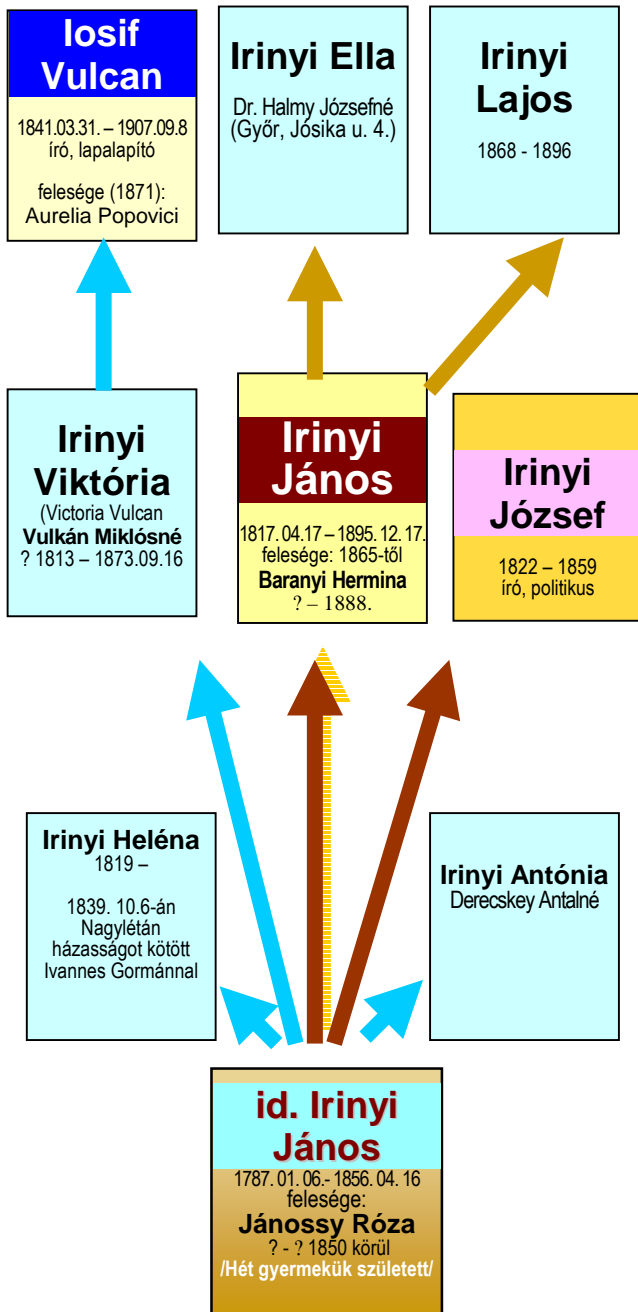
Iosif Vulcan

1841.03.31. – 1907.09.8
író, lapalapító

felesége (1871):
Aurelia Popovici

Irinyi Ella

Dr. Halmy Józsefné
(Győr, Jósika u. 4.)

Irinyi Lajos

1868 - 1896

Irinyi Viktória

(Victoria Vulcan
Vulkán Miklósné
? 1813 – 1873.09.16

Irinyi János

1817. 04. 17 – 1895. 12. 17.
felesége: 1865-től
Baranyi Hermina
? – 1888.

Irinyi József

1822 – 1859
író, politikus

Irinyi Heléna
1819 –

1839. 10.6-án
Nagylétán
házasságot kötött
Ivannes Gormánnal

Irinyi Antónia
Derecskey Antalné

id. Irinyi János

1787. 01. 06.- 1856. 04. 16
felesége:
Jánossy Róza
? - ? 1850 körül
/Hét gyermekük született/